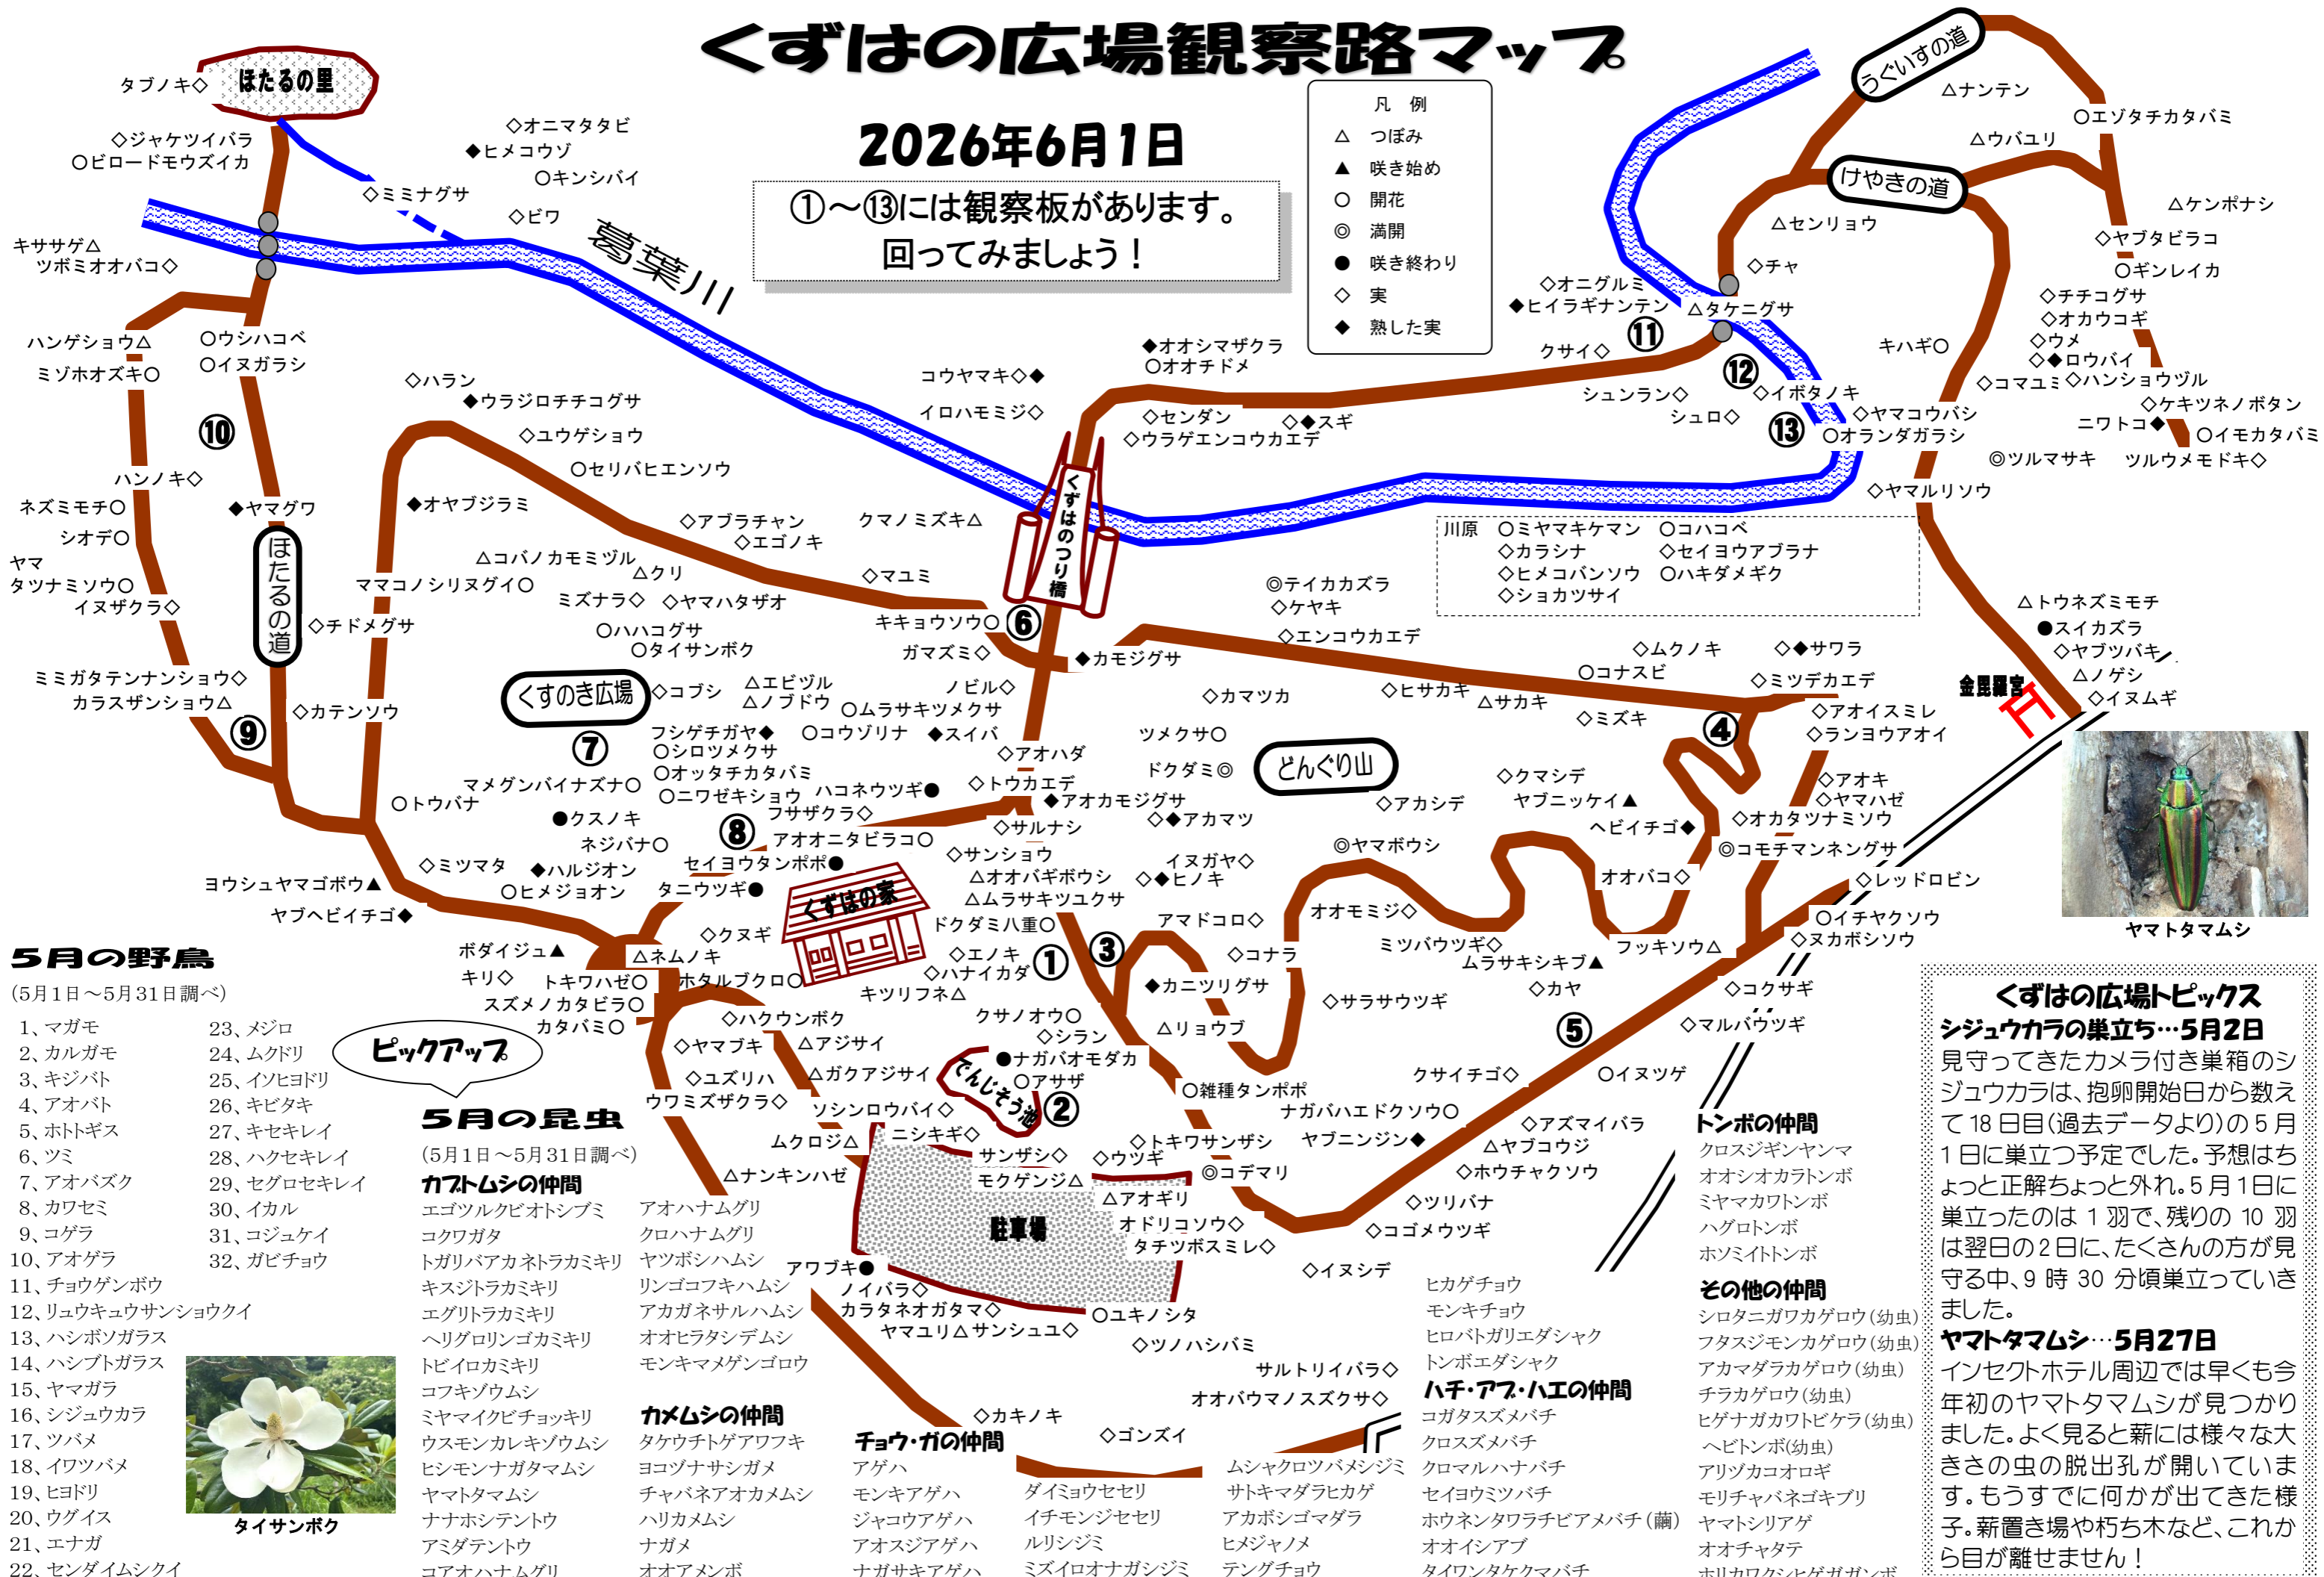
くずはの広場観察路マップ

2026年6月1日

①～⑬には観察板があります。回ってみましょう！

凡例
△ つぼみ
▲ 咲き始め
○ 開花
◎ 満開
● 咲き終わり
◇ 実
◆ 熟した実

ほたるの里
タブノキ◇
◇ジャケツイバラ
○ビロードモウズイカ
◇オニマタタビ
◆ヒメコウゾ
○キンシバイ
◇ミミナグサ
◇ビワ
葛葉川
キササゲ△
ツボミオオバコ◇
ハンゲショウ△
ミゾホオズキ○
○ウシハコベ
○イヌガラシ
⑩
ハンノキ◇
ネズミモチ○
シオデ○
ヤマ
タツナミソウ○
イヌザクラ◇
◆ヤマグワ
ほたるの道
◇チドメグサ
ミミガタテンナンショウ◇
カラスザンショウ△
⑨
◇カテンソウ
◇ハラン
◆ウラジロチチコグサ
◇ユウゲショウ
○セリバヒエンソウ
◆オヤブジラミ
△コバノカモミヅル
ママコノシリヌグイ○
△クリ
ミズナラ◇
◇ヤマハタザオ
○ハハコグサ
○タイサンボク
◇アブラチャン
◇エゴノキ
クマノミズキ△
◇マユミ
キキョウソウ○
⑥
ガマズミ◇
コウヤマキ◇◆
イロハモミジ◇
くずはのつり橋
◆オオシマザクラ
○オオチドメ
◇センダン
◇ウラゲエンコウカエデ
◇◆スギ
くすのき広場
◇コブシ
△エビヅル
△ノブドウ
○ムラサキツメクサ
ノビル◇
⑦
フシゲチガヤ◆
○シロツメクサ
○オッタチカタバミ
○ニワゼキショウ
○コウゾリナ
◆スイバ
マメグンバイナズナ○
○トウバナ
ハコネウツギ●
フサザクラ◇
◇アオハダ
◇トウカエデ
●クスノキ
ネジバナ○
⑧
アオニタビラコ○
◇ミツマタ
◆ハルジオン
○ヒメジョオン
セイヨウタンポポ●
タニウツギ●
ヨウシュヤマゴボウ▲
ヤブヘビイチゴ◆
くずはの家
◇クヌギ
△ネムノキ
ボダイジュ▲
キリ◇
トキワハゼ○
ホタルブクロ○
スズメノカタビラ○
カタバミ○
ドクダミ八重○
◇エノキ
◇ハナイカダ
①
キツリフネ△
◇サルナシ
◇サンショウ
△オオバギボウシ
△ムラサキツユクサ
◆アオカモジグサ
◇◆アカマツ
ツメクサ○
ドクダミ◎
どんぐり山
イヌガヤ◇
◇◆ヒノキ
アマドコロ◇
◆カモジグサ
◇カマツカ
◇ヒサカキ
△サカキ
◇ムクノキ
○コナスビ
◇◆サワラ
◇ミツデカエデ
◇ミズキ
④
◇アオイスミレ
◇ランヨウアオイ
◇アカシデ
◇クマシデ
ヤブニッケイ▲
ヘビイチゴ◆
◇アオキ
◇ヤマハゼ
◇オカタツナミソウ
◎コモチマンネングサ
◎ヤマボウシ
オオバコ◇
オオモミジ◇
ミツバウツギ◇
ムラサキシキブ▲
フッキソウ△
◇カヤ
③
◇コナラ
◆カニツリグサ
◇サラサウツギ
△リョウブ
⑤
◇レッドロビン
○イチヤクソウ
◇ヌカボシソウ
◇コクサギ
◇マルバウツギ
◎テイカカズラ
◇ケヤキ
◇エンコウカエデ
川原 ○ミヤマキケマン ○コハコベ
◇カラシナ ◇セイヨウアブラナ
◇ヒメコバンソウ ○ハキダメギク
◇ショカツサイ
◇オニグルミ
◆ヒイラギナンテン
△タケニグサ
クサイ◇
⑪
◇チャ
△センリョウ
シュンラン◇
シュロ◇
⑫
◇イボタノキ
⑬
◇ヤマコウバシ
○オランダガラシ
うぐいすの道
△ナンテン
○エゾタチカタバミ
△ウバユリ
けやきの道
△ケンポナシ
◇ヤブタビラコ
○ギンレイカ
◇チヂコグサ
◇オカウコギ
◇ウメ
◇◆ロウバイ
キハギ○
◇コマユミ
◇ハンショウヅル
◇ケキツネノボタン
ニワトコ◆
○イモカタバミ
◎ツルマサキ
ツルウメモドキ◇
◇ヤマルリソウ
△トウネズミモチ
●スイカズラ
◇ヤブツバキ
△ノゲシ
◇イヌムギ
金毘羅宮
ヤマトタマムシ
ピックアップ
◇ハクウンボク
◇ヤマブキ
△アジサイ
◇ユズリハ
△ガクアジサイ
ウワミズザクラ◇
ソシンロウバイ◇
ムクロジ△
ニシキギ◇
△ナンキンハゼ
クサノオウ○
◇シラン
●ナガバオモダカ
○アサザ
てんじそう池
②
サンザシ◇
モクゲンジ△
◇ウツギ
駐車場
アワブキ●
ノイバラ◇
カラタネオガタマ◇
ヤマユリ△
サンシュユ◇
○雑種タンポポ
ナガバハエドクソウ○
◇トキワサンザシ
◎コデマリ
ヤブニンジン◆
△アオギリ
オドリコソウ◇
タチツボスミレ◇
○ユキノシタ
◇ツノハシバミ
クサイチゴ◇
○イヌツゲ
◇アズマイバラ
△ヤブコウジ
◇ホウチャクソウ
◇ツリバナ
◇ココメウツギ
◇イヌシデ
サルトリイバラ◇
オオバウマノスズクサ◇
◇カキノキ
◇ゴンズイ

5月の野鳥
(5月1日～5月31日調べ)
1、マガモ
2、カルガモ
3、キジバト
4、アオバト
5、ホトトギス
6、ツミ
7、アオバズク
8、カワセミ
9、コゲラ
10、アオゲラ
11、チョウゲンボウ
12、リュウキュウサンショウクイ
13、ハシボソガラス
14、ハシブトガラス
15、ヤマガラ
16、シジュウカラ
17、ツバメ
18、イワツバメ
19、ヒヨドリ
20、ウグイス
21、エナガ
22、センダイムシクイ
23、メジロ
24、ムクドリ
25、イソヒヨドリ
26、キビタキ
27、キセキレイ
28、ハクセキレイ
29、セグロセキレイ
30、イカル
31、コジュケイ
32、ガビチョウ
タイサンボク

5月の昆虫
(5月1日～5月31日調べ)
カブトムシの仲間
エゴツルクビオトシブミ
コクワガタ
トガリバアカネトラカミキリ
キスジトラカミキリ
エグリトラカミキリ
ヘリグロリンゴカミキリ
トビイロカミキリ
コフキゾウムシ
ミヤマイクビチョッキリ
ウスモンカレキゾウムシ
ヒシモンナガタマムシ
ヤマトタマムシ
ナナホシテントウ
アミダテントウ
コアオハナムグリ
アオハナムグリ
クロハナムグリ
ヤツボシハムシ
リンゴコフキハムシ
アカガネサルハムシ
オオヒラタシデムシ
モンキマメゲンゴロウ
カメムシの仲間
タケウチトゲアワフキ
ヨコヅナサシガメ
チャバネアオカメムシ
ハリカメムシ
ナガメ
オオアメンボ
チョウ・ガの仲間
アゲハ
モンキアゲハ
ジャコウアゲハ
アオスジアゲハ
ナガサキアゲハ
ダイミョウセセリ
イチモンジセセリ
ルリシジミ
ミズイロオナガシジミ
ムシャクロツバメシジミ
サトキマダラヒカゲ
アカボシゴマダラ
ヒメジャノメ
テングチョウ
ヒカゲチョウ
モンキチョウ
ヒロバトガリエダシャク
トンボエダシャク
ハチ・アブ・ハエの仲間
コガタスズメバチ
クロスズメバチ
クロマルハナバチ
セイヨウミツバチ
ホウネンタワラチビアメバチ(繭)
オオイシアブ
タイワンタケクマバチ
トンボの仲間
クロスジギンヤンマ
オオシオカラトンボ
ミヤマカワトンボ
ハグロトンボ
ホソミイトトンボ
その他の仲間
シロタニガワカゲロウ(幼虫)
フタスジモンカゲロウ(幼虫)
アカマダラカゲロウ(幼虫)
チラカゲロウ(幼虫)
ヒゲナガカワトビケラ(幼虫)
ヘビトンボ(幼虫)
アリヅカコオロギ
モリチャバネゴキブリ
ヤマトシリアゲ
オオチャタテ
ホリカワクシヒゲガガンボ

くずはの広場トピックス
シジュウカラの巣立ち…5月2日
見守ってきたカメラ付き巣箱のシジュウカラは、抱卵開始日から数えて18日目(過去データより)の5月1日に巣立つ予定でした。予想はちょっと正解ちょっと外れ。5月1日に巣立ったのは1羽で、残りの10羽は翌日の2日に、たくさんの方が見守る中、9時30分頃巣立っていきました。
ヤマトタマムシ…5月27日
インセクトホテル周辺では早くも今年初のヤマトタマムシが見つかりました。よく見ると薪には様々な大きさの虫の脱出孔が開いています。もうすでに何かが出てきた様子。薪置き場や朽ち木など、これから目が離せません！